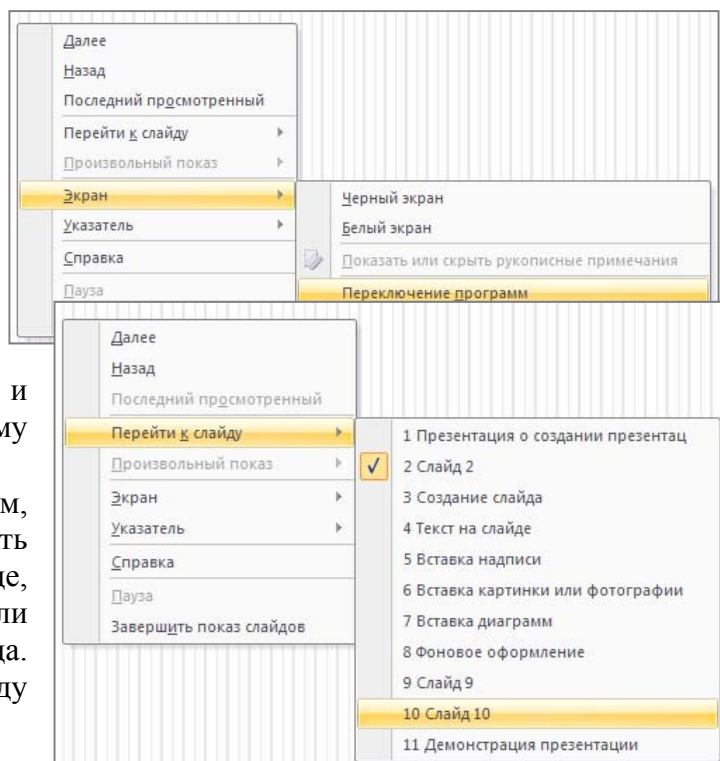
Далее
Назад
Последний просмотренный
Перейти к слайду
Произвольный показ
Экран
Указатель
Справка
Пауза

Черный экран
Белый экран
Показать или скрыть рукописные примечания
Переключение программ

Далее
Назад
Последний просмотренный
Перейти к слайду
Произвольный показ
Экран
Указатель
Справка
Пауза
Завершить показ слайдов

1 Презентация о создании презентац
✓ 2 Слайд 2
3 Создание слайда
4 Текст на слайде
5 Вставка надписи
6 Вставка картинки или фотографии
7 Вставка диаграмм
8 Фоновое оформление
9 Слайд 9
10 Слайд 10
11 Демонстрация презентации

и
му
м,
ть
де,
ли
да.
ду